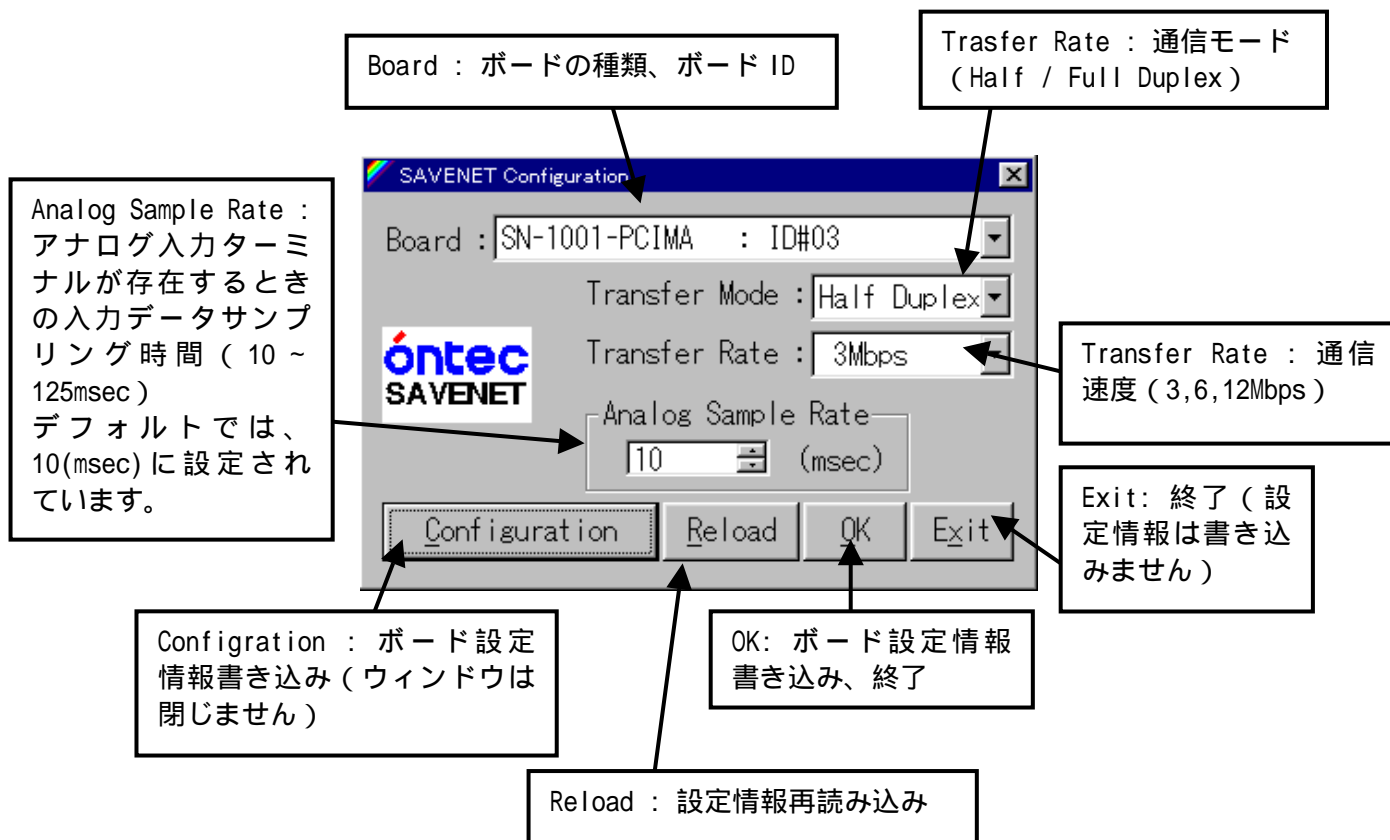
Board : ボードの種類、ボード ID

Trasfer Rate : 通信モード（Half / Full Duplex）

SAVENET Configuration

Analog Sample Rate : アナログ入力ターミナルが存在するときの入力データサンプリング時間（10 ~ 125msec）
デフォルトでは、10(msec)に設定されています。

Board : SN-1001-PCIMA : ID#03

Transfer Mode : Half Duplex

óntec SAVENET

Transfer Rate : 3Mbps

Transfer Rate : 通信速度（3,6,12Mbps）

Analog Sample Rate

10 (msec)

Exit: 終了（設定情報は書き込みません）

Configuration

Reload

OK

Exit

Configration : ボード設定情報書き込み（ウィンドウは閉じません）

OK: ボード設定情報書き込み、終了

Reload : 設定情報再読み込み